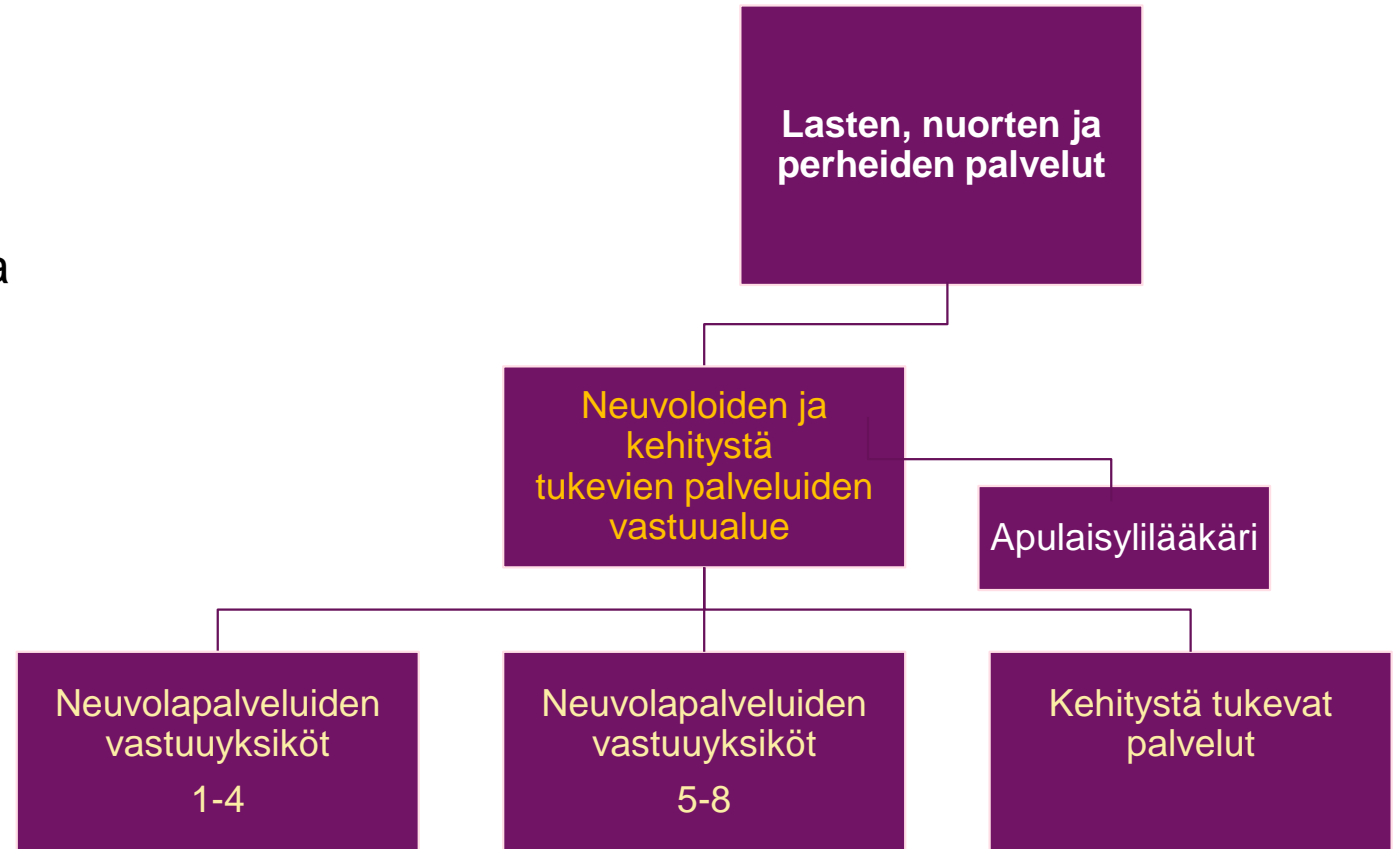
a

Lasten, nuorten ja perheiden palvelut

Neuvoloiden ja kehitystä tukevien palveluiden vastuualue

Apulaisylilääkäri

Neuvolapalveluiden vastuuyksiköt 1-4

Neuvolapalveluiden vastuuyksiköt 5-8

Kehitystä tukevat palvelut